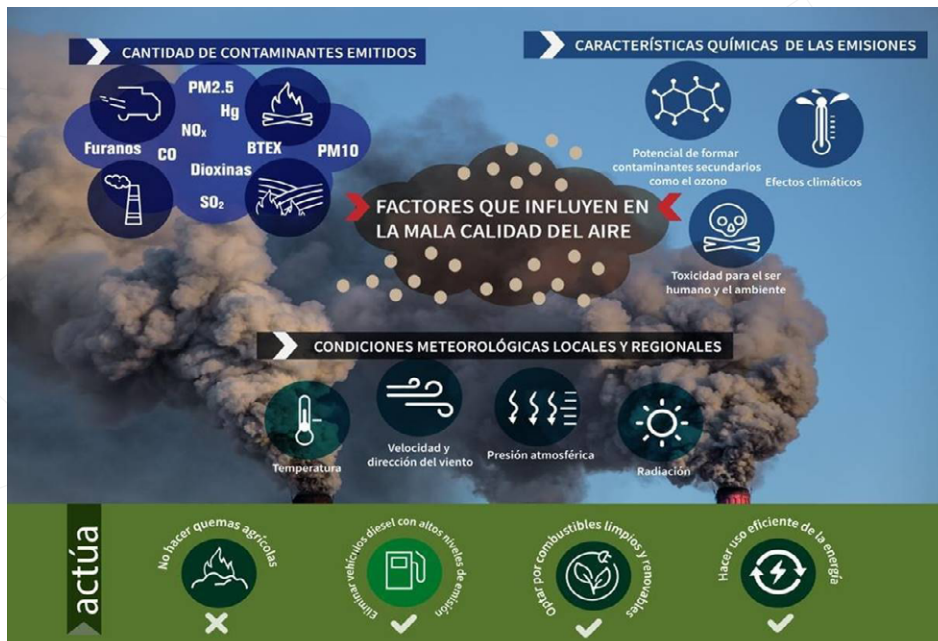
CANTIDAD DE CONTAMINANTES EMITIDOS

PM2.5
Hg
$NO_x$
Furanos
CO
BTEX
PM10
Dioxinas
$SO_2$

CARACTERÍSTICAS QUÍMICAS DE LAS EMISIONES

Potencial de formar contaminantes secundarios como el ozono

Efectos climáticos

FACTORES QUE INFLUYEN EN LA MALA CALIDAD DEL AIRE

Toxicidad para el ser humano y el ambiente

CONDICIONES METEOROLÓGICAS LOCALES Y REGIONALES

Temperatura

Velocidad y dirección del viento

Presión atmosférica

Radiación

actúa

No hacer quemas agrícolas

Eliminar vehículos diesel con altos niveles de emisión

Optar por combustibles limpios y renovables

Hacer uso eficiente de la energía